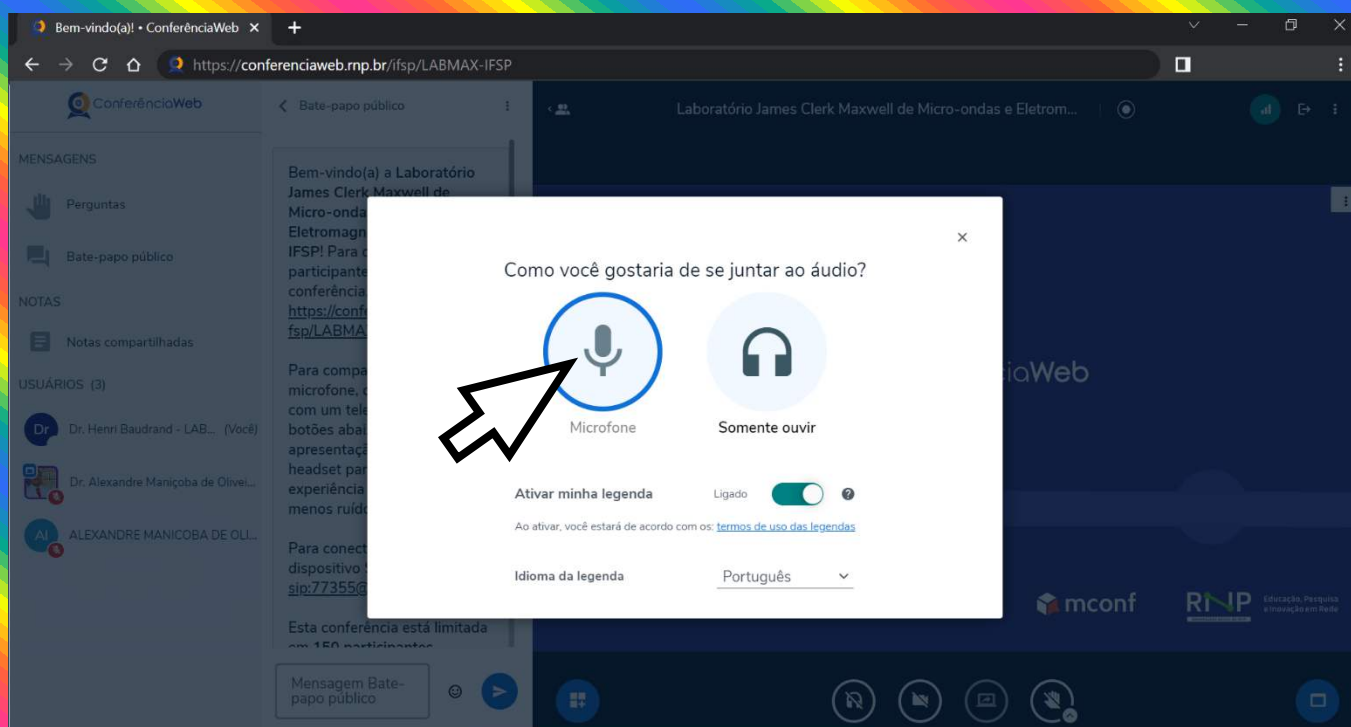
Bem-vindo(a)! • ConferênciaWeb

https://conferenciaweb.rnp.br/ifsp/LABMAX-IFSP

ConferênciaWeb

MENSAGENS

Perguntas

Bate-papo público

NOTAS

Notas compartilhadas

USUÁRIOS (3)

Dr. Henri Baudrand - LAB... (Você)

Dr. Alexandre Maniçoba de Olivei...

ALEXANDRE MANICOBA DE OLI...

Bate-papo público

Bem-vindo(a) a Laboratório James Clerk Maxwell de Micro-onda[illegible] Eletromagn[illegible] IFSP! Para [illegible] participante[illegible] conferência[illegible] https://conf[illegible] fsp/LABMA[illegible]

Para compa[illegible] microfone, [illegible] com um tele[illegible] botões abai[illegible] apresentaçã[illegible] headset par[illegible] experiência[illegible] menos ruído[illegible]

Para conect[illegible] dispositivo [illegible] sip:77355@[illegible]

Esta conferência está limitada em 150 participantes

Mensagem Bate-papo público

Laboratório James Clerk Maxwell de Micro-ondas e Eletrom...

Como você gostaria de se juntar ao áudio?

Microfone

Somente ouvir

Ativar minha legenda

Ligado

Ao ativar, você estará de acordo com os: termos de uso das legendas

Idioma da legenda

Português

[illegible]iaWeb

mconf

RNP Educação, Pesquisa e Inovação em Rede